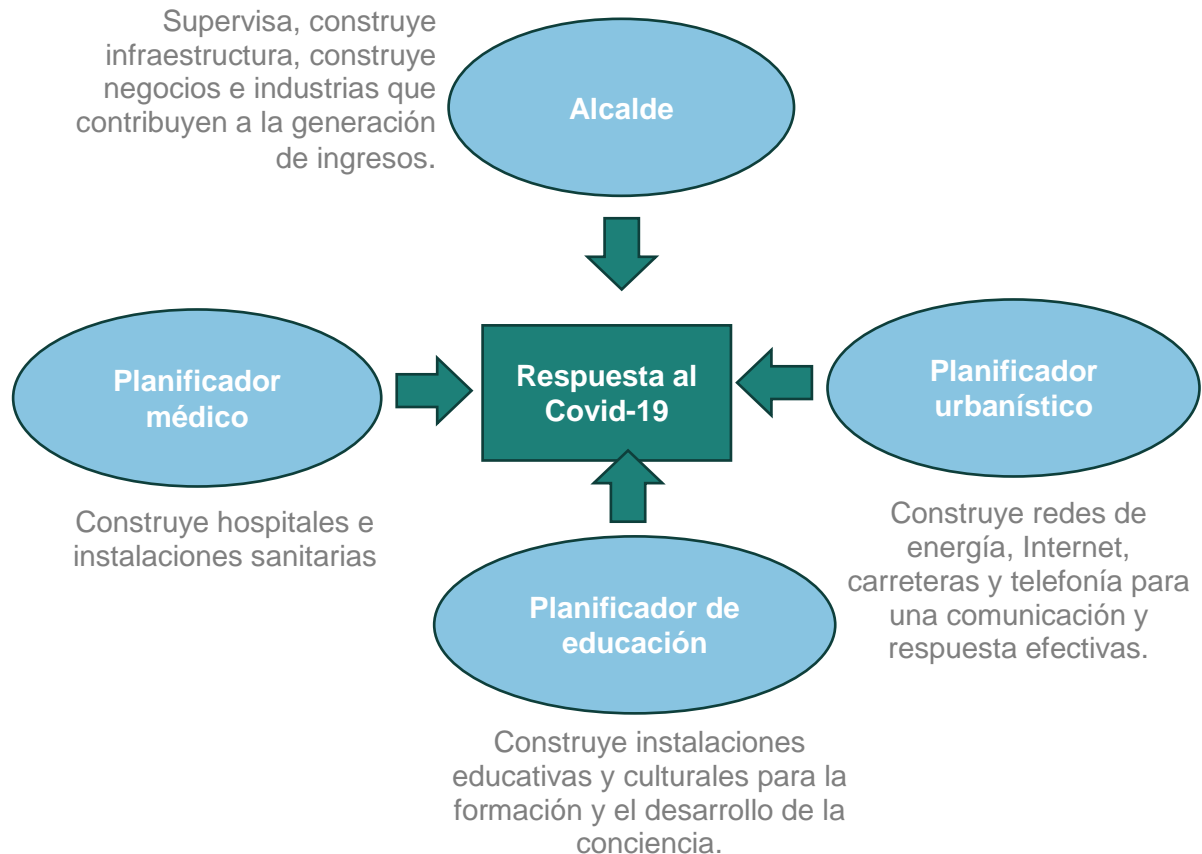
Supervisa, construye infraestructura, construye negocios e industrias que contribuyen a la generación de ingresos.

Alcalde

Planificador médico

Respuesta al Covid-19

Planificador urbanístico

Construye hospitales e instalaciones sanitarias

Construye redes de energía, Internet, carreteras y telefonía para una comunicación y respuesta efectivas.

Planificador de educación

Construye instalaciones educativas y culturales para la formación y el desarrollo de la conciencia.